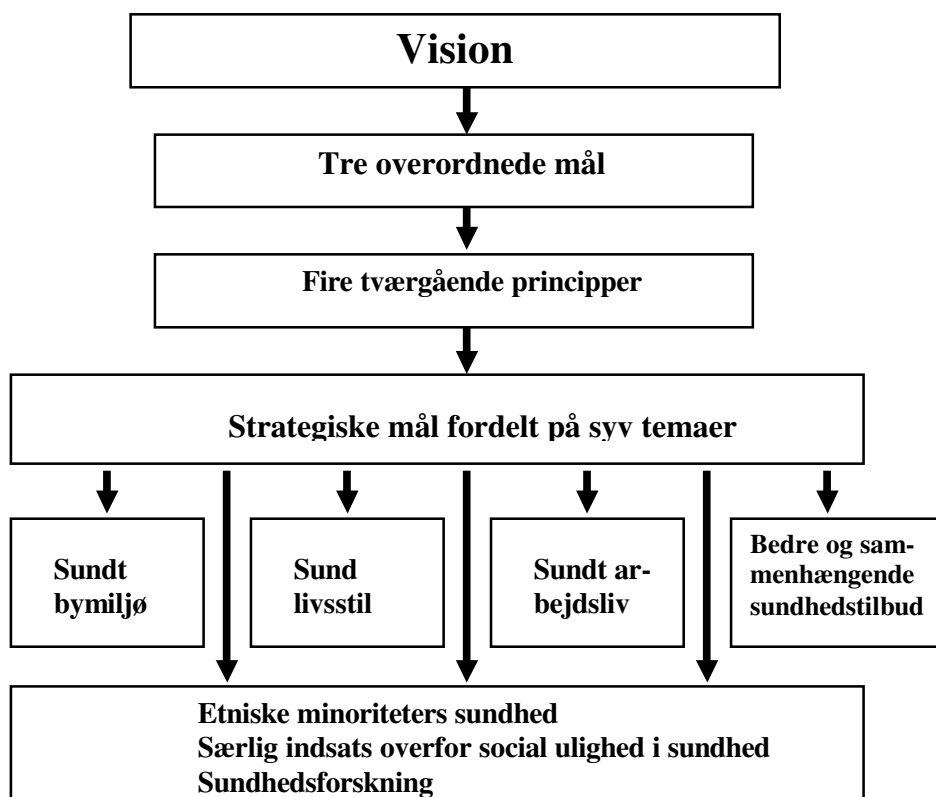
Vision

Tre overordnede mål

Fire tværgående principper

Strategiske mål fordelt på syv temaer

Sundt bymiljø

Sund livsstil

Sundt arbejdsliv

Bedre og sammenhængende sundhedstilbud

Etniske minoriteters sundhed
Særlig indsats overfor social ulighed i sundhed
Sundhedsforskning